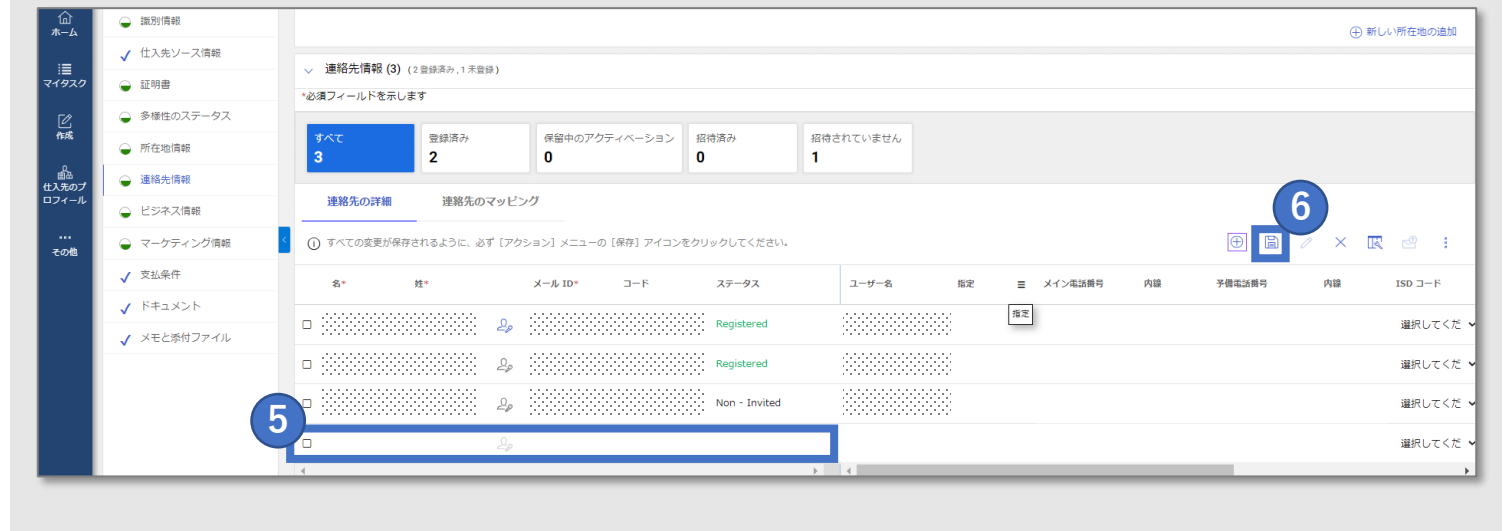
ホーム
マイタスク
作成
仕入先のプロフィール
その他

識別情報
仕入先ソース情報
証明書
多様性のステータス
所在地情報
連絡先情報
ビジネス情報
マーケティング情報
支払条件
ドキュメント
メモと添付ファイル

⊕ 新しい所在地の追加

連絡先情報 (3) (2 登録済み, 1 未登録)
*必須フィールドを示します

| すべて 3 | 登録済み 2 | 保留中のアクティベーション 0 | 招待済み 0 | 招待されていません 1 |
|---|---|---|---|---|

連絡先の詳細
連絡先のマッピング

6

ⓘ すべての変更が保存されるように、必ず［アクション］メニューの［保存］アイコンをクリックしてください。

| | 名* | 姓* | | メール ID* | コード | ステータス | ユーザー名 | 指定 | ≡ | メイン電話番号 | 内線 | 予備電話番号 | 内線 | ISD コード |
|---|---|---|---|---|---|---|---|---|---|---|---|---|---|---|
| | | | | | | Registered | | | 指定 | | | | | 選択してくだ |
| | | | | | | Registered | | | | | | | | 選択してくだ |
| | | | | | | Non - Invited | | | | | | | | 選択してくだ |
| | | | | | | | | | | | | | | 選択してくだ |

5